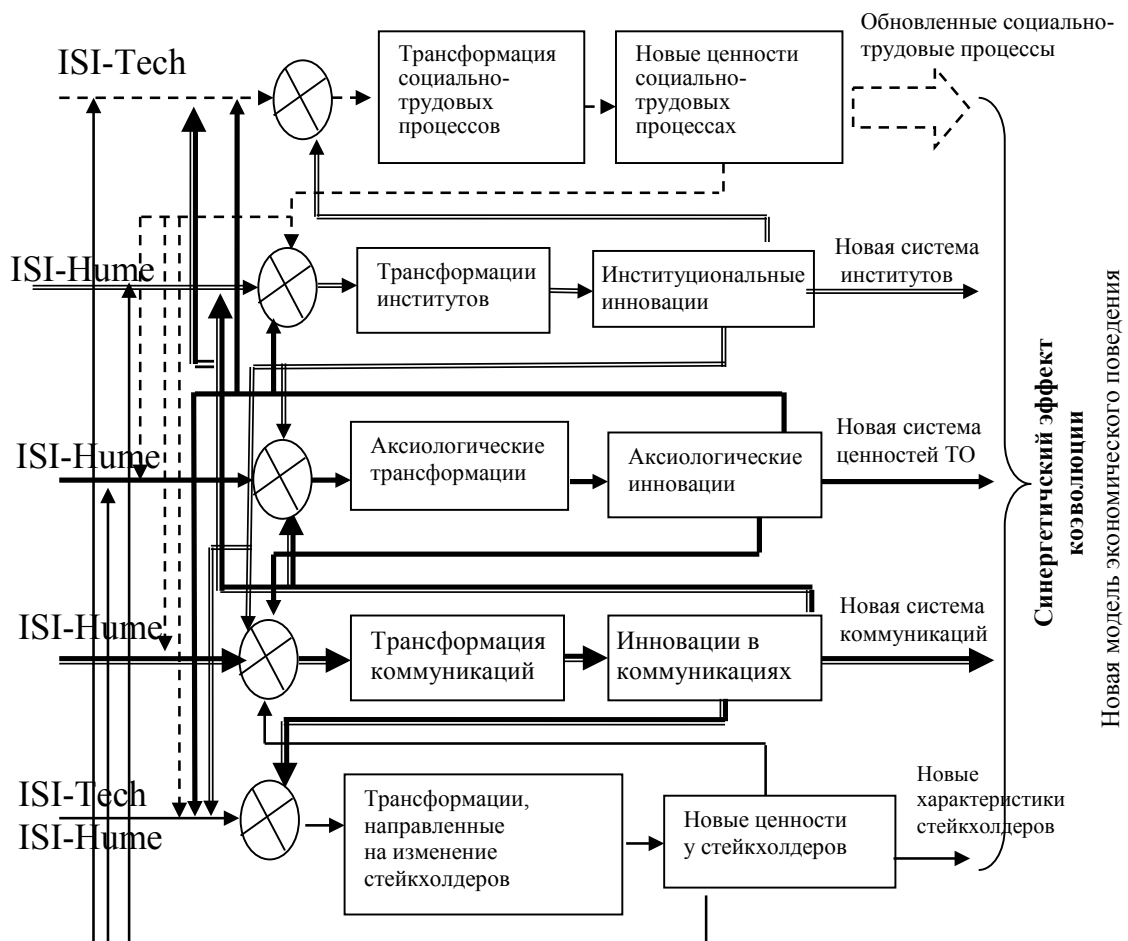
Обновленные социально-трудовые процессы

ISI-Tech

Трансформация социально-трудовых процессов

Новые ценности социально-трудовых процессах

ISI-Hume

Трансформации институтов

Институциональные инновации

Новая система институтов

ISI-Hume

Аксиологические трансформации

Аксиологические инновации

Новая система ценностей ТО

ISI-Hume

Трансформация коммуникаций

Инновации в коммуникациях

Новая система коммуникаций

ISI-Tech
ISI-Hume

Трансформации, направленные на изменение стейкхолдеров

Новые ценности у стейкхолдеров

Новые характеристики стейкхолдеров

Синергетический эффект коэволюции

Новая модель экономического поведения